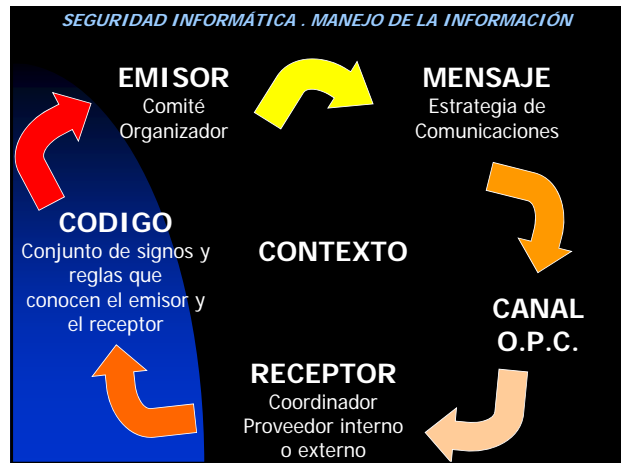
SEGURIDAD INFORMÁTICA . MANEJO DE LA INFORMACIÓN

EMISOR
Comité
Organizador

MENSAJE
Estrategia de
Comunicaciones

CODIGO
Conjunto de signos y reglas que conocen el emisor y el receptor

CONTEXTO

CANAL
O.P.C.

RECEPTOR
Coordinador
Proveedor interno
o externo